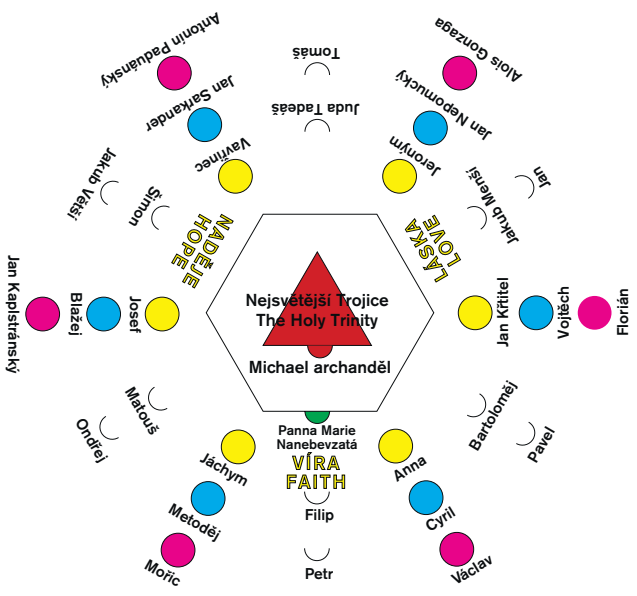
Nejsvětější Trojice
The Holy Trinity

Michael archanděl

Panna Marie
Nanebevzatá

VÍRA
FAITH

NADĚJE
HOPE

LÁSKA
LOVE

Tomáš

Juda Tadeáš

Antonín Paduánský

Jan Sarkander

Vavřinec

Jakub Větší

Šimon

Alois Gonzaga

Jan Nepomucký

Jeroným

Jan

Jakub Menší

Jan Kapistránský

Blažej

Josef

Jan Křtitel

Vojtěch

Florián

Matouš

Ondřej

Jáchym

Metoděj

Mořic

Filip

Petr

Bartoloměj

Pavel

Anna

Cyril

Václav